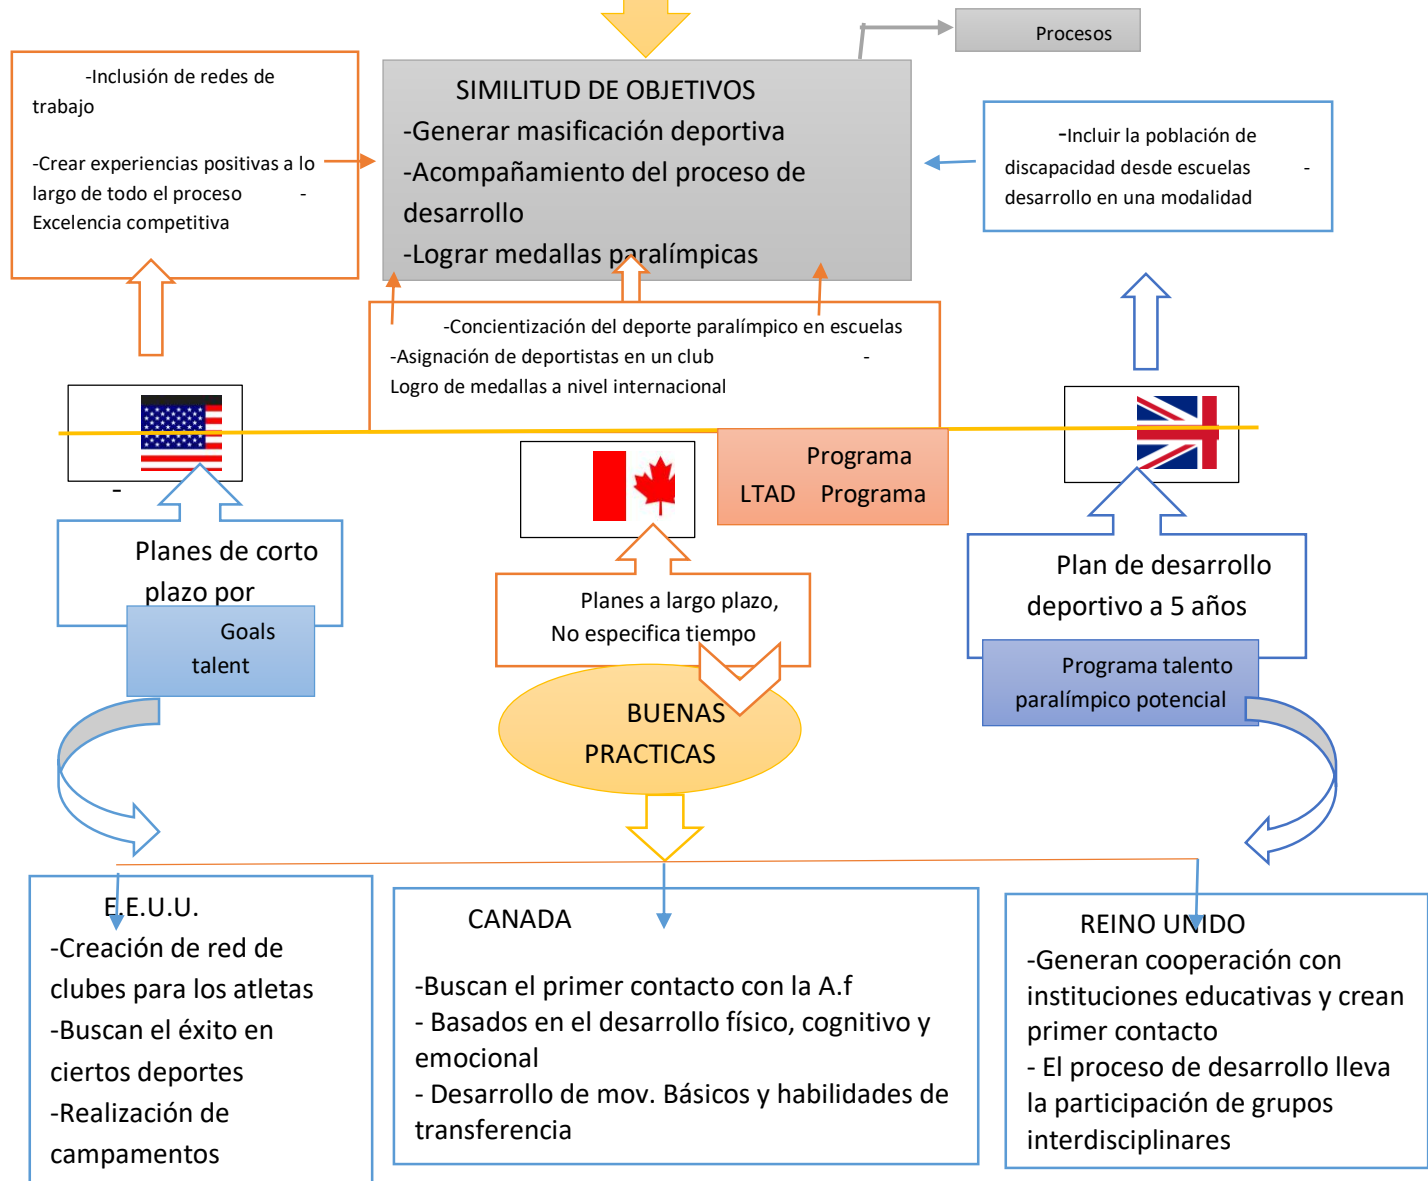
Procesos

-Inclusión de redes de trabajo

-Crear experiencias positivas a lo largo de todo el proceso - Excelencia competitiva

SIMILITUD DE OBJETIVOS
-Generar masificación deportiva
-Acompañamiento del proceso de desarrollo
-Lograr medallas paralímpicas

-Incluir la población de discapacidad desde escuelas - desarrollo en una modalidad

-Concientización del deporte paralímpico en escuelas
-Asignación de deportistas en un club -
Logro de medallas a nivel internacional

Programa LTAD Programa

-

Planes de corto plazo por

Goals talent

Planes a largo plazo, No especifica tiempo

BUENAS PRACTICAS

Plan de desarrollo deportivo a 5 años

Programa talento paralímpico potencial

E.E.U.U.
-Creación de red de clubes para los atletas
-Buscan el éxito en ciertos deportes
-Realización de campamentos

CANADA

-Buscan el primer contacto con la A.f
- Basados en el desarrollo físico, cognitivo y emocional
- Desarrollo de mov. Básicos y habilidades de transferencia

REINO UNIDO
-Generan cooperación con instituciones educativas y crean primer contacto
- El proceso de desarrollo lleva la participación de grupos interdisciplinares